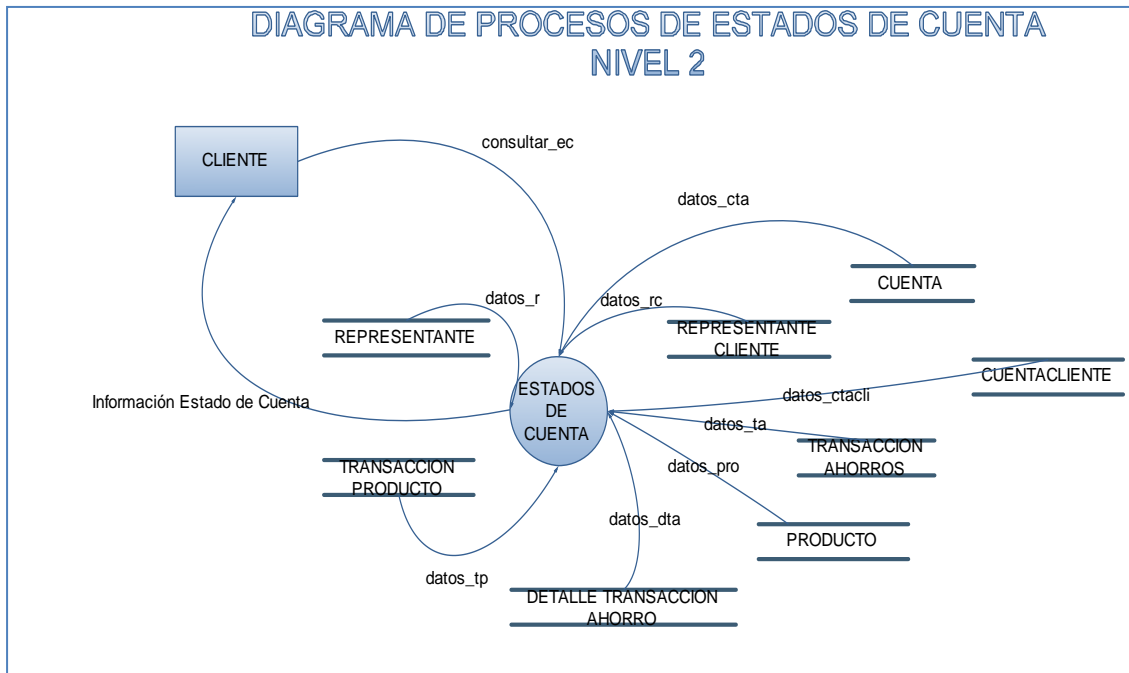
DIAGRAMA DE PROCESOS DE ESTADOS DE CUENTA
NIVEL 2

CLIENTE

consultar_ec

datos_cta

CUENTA

datos_r

datos_rc

REPRESENTANTE

REPRESENTANTE CLIENTE

CUENTACLIENTE

Información Estado de Cuenta

ESTADOS DE CUENTA

datos_ctacli

datos_ta

TRANSACCION AHORROS

TRANSACCION PRODUCTO

datos_pro

datos_dta

PRODUCTO

datos_tp

DETALLE TRANSACCION AHORRO